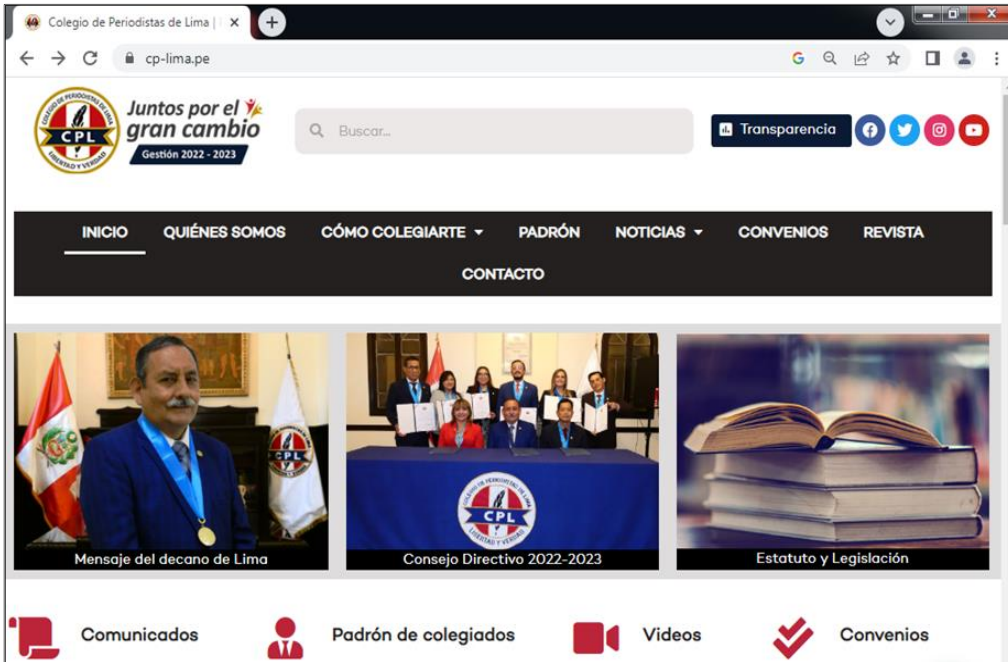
Colegio de Periodistas de Lima | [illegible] ×

cp-lima.pe

COLEGIO DE PERIODISTAS DE LIMA
CPL
LIBERTAD Y VERDAD

Juntos por el gran cambio
Gestión 2022 - 2023

Buscar...

Transparencia

INICIO QUIÉNES SOMOS CÓMO COLEGIARTE PADRÓN NOTICIAS CONVENIOS REVISTA CONTACTO

CPL

Mensaje del decano de Lima

COLEGIO DE PERIODISTAS DE LIMA
CPL
LIBERTAD Y VERDAD

Consejo Directivo 2022-2023

Estatuto y Legislación

Comunicados

Padrón de colegiados

Videos

Convenios